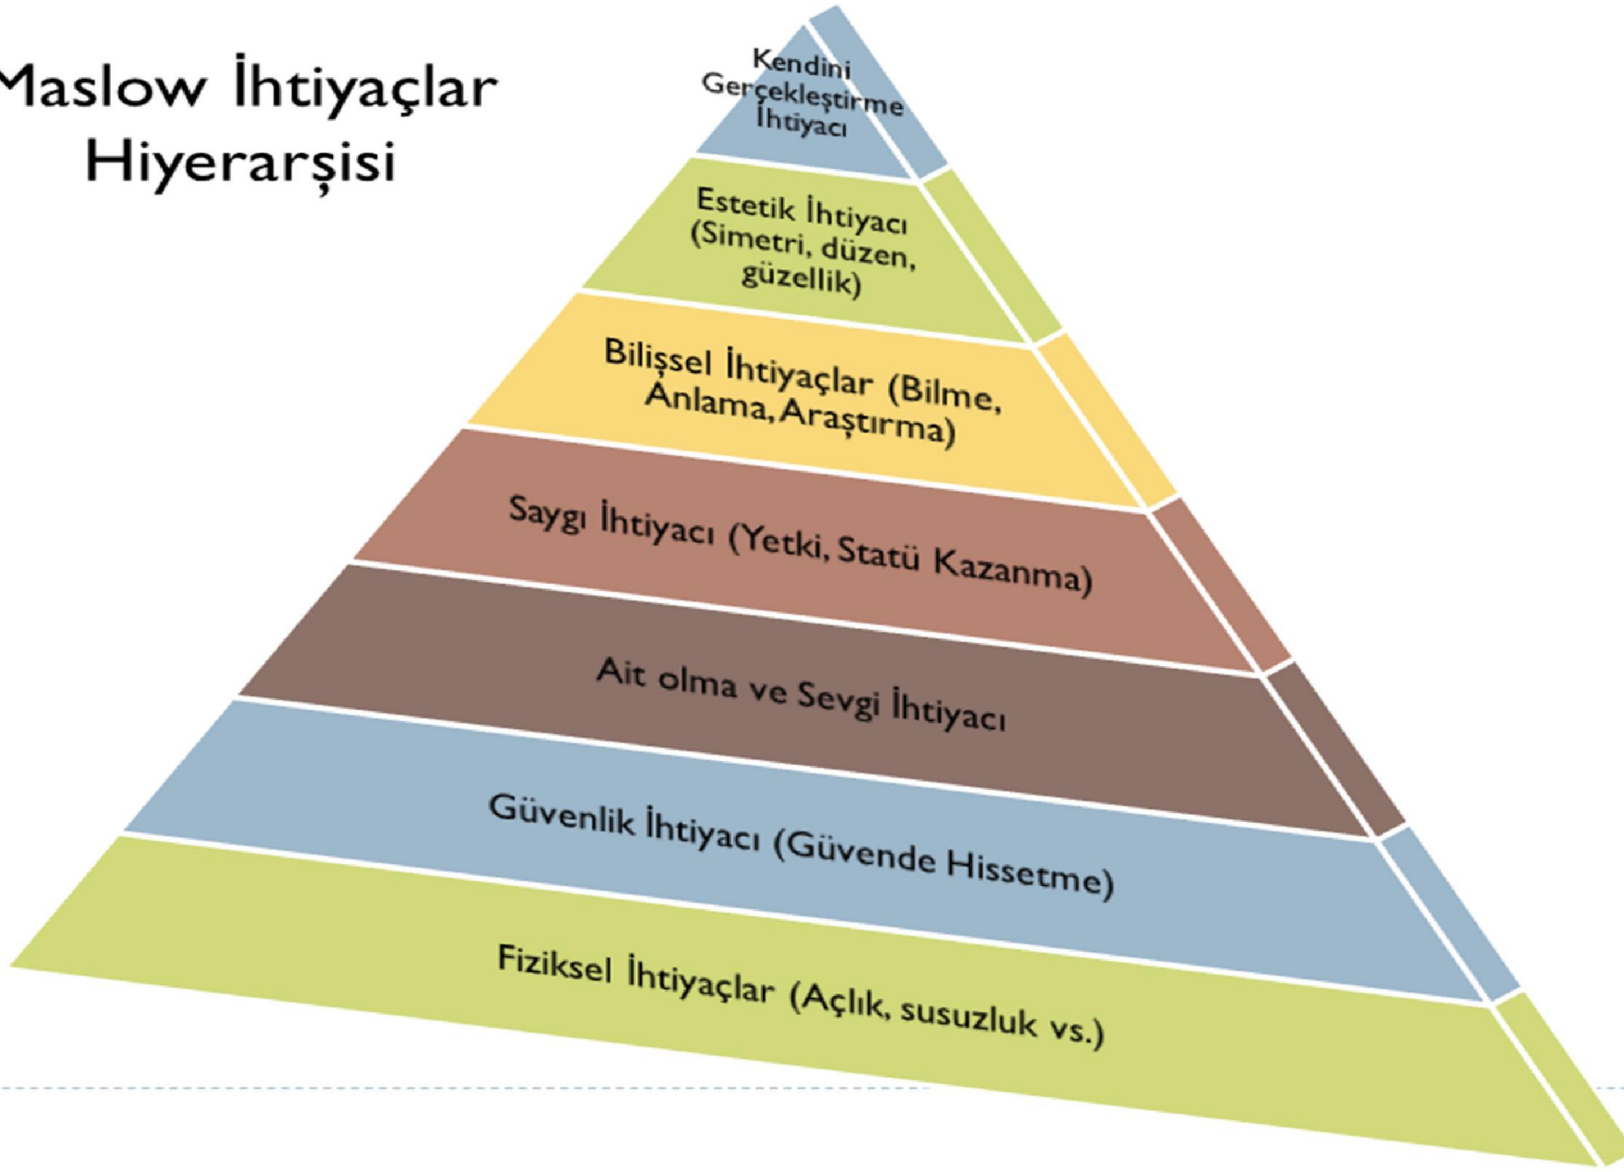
Maslow İhtiyaçlar Hiyerarşisi

Kendini Gerçekleştirme İhtiyacı

Estetik İhtiyacı (Simetri, düzen, güzellik)

Bilişsel İhtiyaçlar (Bilme, Anlama, Araştırma)

Saygı İhtiyacı (Yetki, Statü Kazanma)

Ait olma ve Sevgi İhtiyacı

Güvenlik İhtiyacı (Güvende Hissetme)

Fiziksel İhtiyaçlar (Açlık, susuzluk vs.)